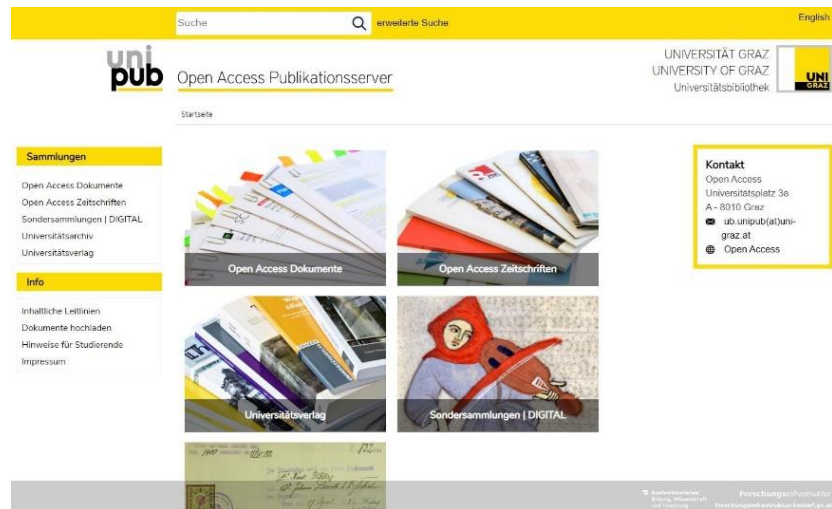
Suche

erweiterte Suche

English

uni pub

Open Access Publikationsserver

UNIVERSITÄT GRAZ
UNIVERSITY OF GRAZ
Universitätsbibliothek

UNI GRAZ

Startseite

Sammlungen

Open Access Dokumente
Open Access Zeitschriften
Sondersammlungen | DIGITAL
Universitätsarchiv
Universitätsverlag

Info

Inhaltliche Leitlinien
Dokumente hochladen
Hinweise für Studierende
Impressum

Open Access Dokumente

Open Access Zeitschriften

Universitätsverlag

Sondersammlungen | DIGITAL

Kontakt
Open Access
Universitätsplatz 3a
A - 8010 Graz
ub.unipub(at)uni-graz.at
Open Access

Bundesministerium Bildung, Wissenschaft und Forschung

Forschungsinfrastruktur
forschungsinfrastruktur.bmbwf.gv.at